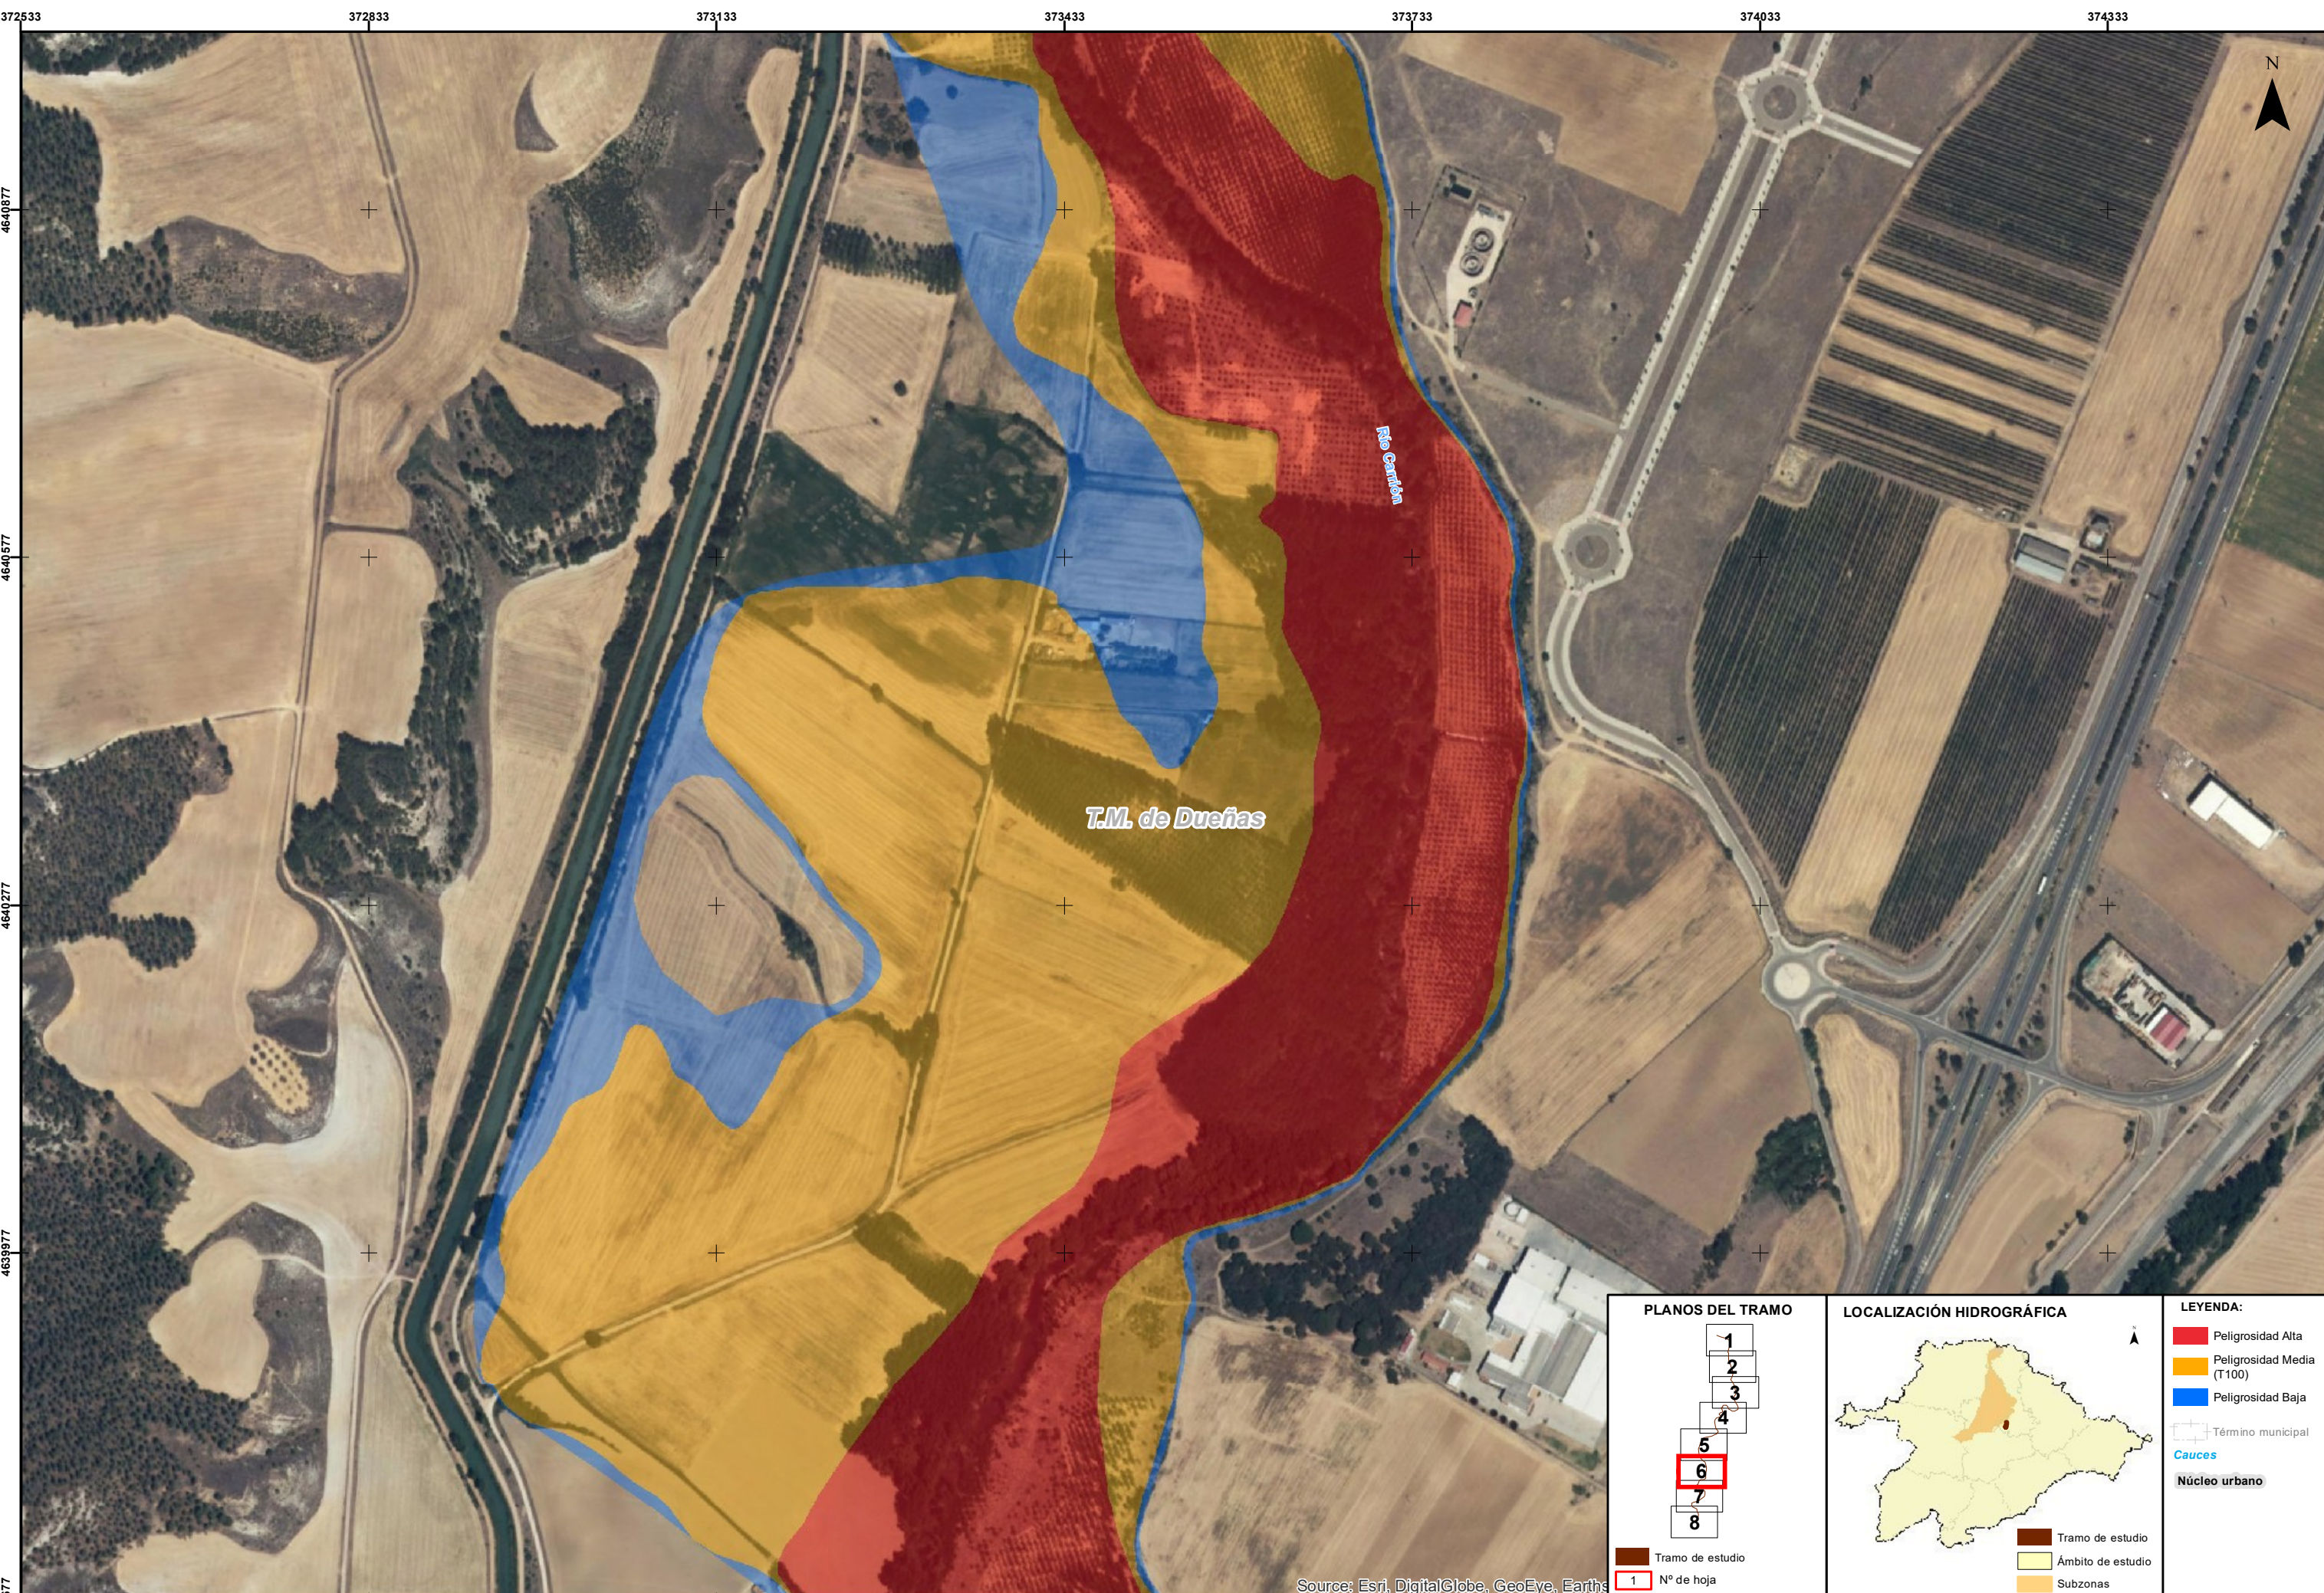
372533
372833
373133
373433
373733
374033
374333

4640877
4640577
4640277
4639977

N

Río Carrión

T.M. de Dueñas

PLANOS DEL TRAMO
1
2
3
4
5
6
7
8
Tramo de estudio
1 Nº de hoja

LOCALIZACIÓN HIDROGRÁFICA
Tramo de estudio
Ámbito de estudio
Subzonas

LEYENDA:
Peligrosidad Alta
Peligrosidad Media (T100)
Peligrosidad Baja
Término municipal
Cauces
Núcleo urbano

Source: Esri, DigitalGlobe, GeoEye, Earths